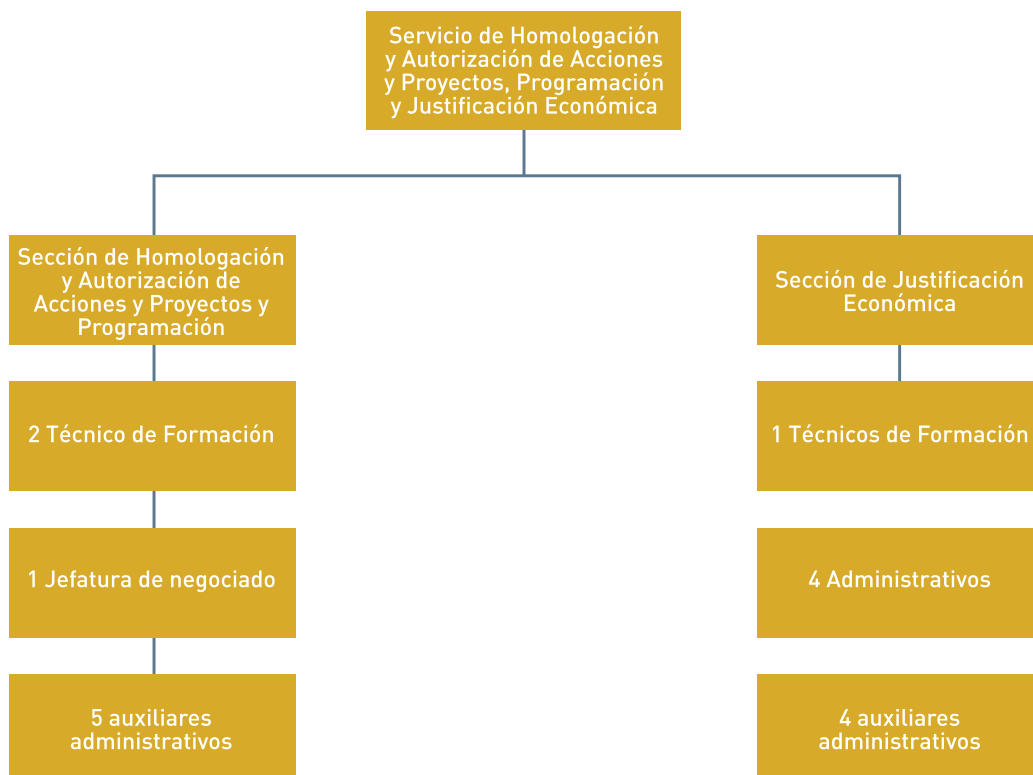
Servicio de Homologación y Autorización de Acciones y Proyectos, Programación y Justificación Económica

Sección de Homologación y Autorización de Acciones y Proyectos y Programación

2 Técnico de Formación

1 Jefatura de negociado

5 auxiliares administrativos

Sección de Justificación Económica

1 Técnicos de Formación

4 Administrativos

4 auxiliares administrativos